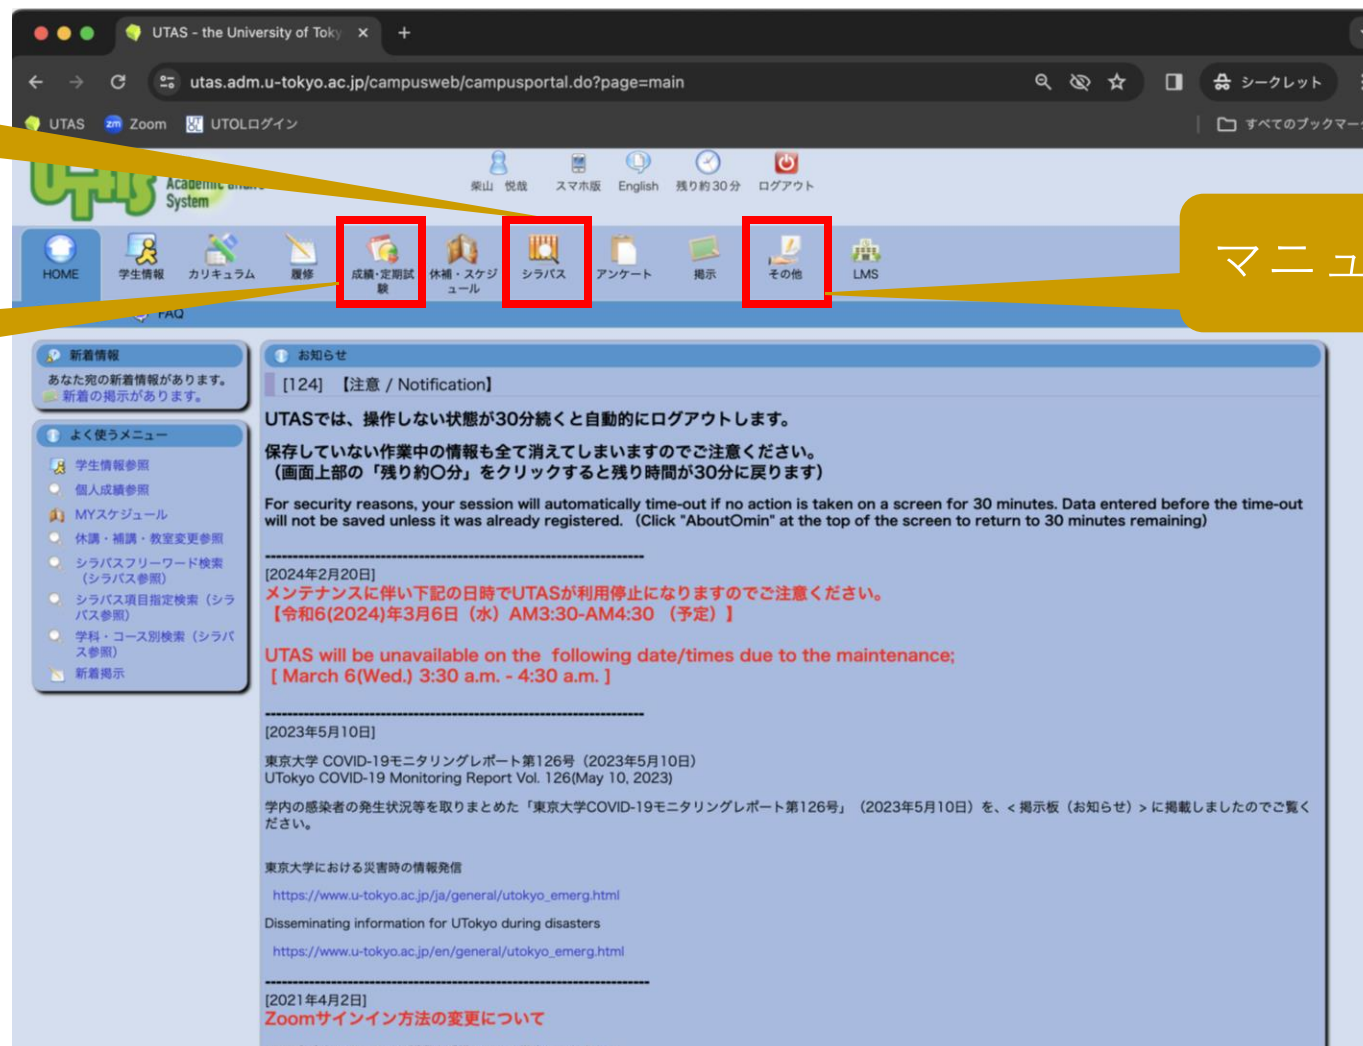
UTAS - the University of Toky ×

utas.adm.u-tokyo.ac.jp/campusweb/campusportal.do?page=main

シークレット

UTAS Zoom UTOLログイン

すべてのブックマー

Academic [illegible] System

柴山 悦哉 スマホ版 English 残り約30分 ログアウト

マニュ

HOME 学生情報 カリキュラム 履修 成績・定期試験 休補・スケジュール シラバス アンケート 掲示 その他 LMS

FAQ

新着情報

あなた宛の新着情報があります。
新着の掲示があります。

よく使うメニュー

学生情報参照
個人成績参照
MYスケジュール
休講・補講・教室変更参照
シラバスフリーワード検索（シラバス参照）
シラバス項目指定検索（シラバス参照）
学科・コース別検索（シラバス参照）
新着掲示

お知らせ

[124] 【注意 / Notification】

UTASでは、操作しない状態が30分続くと自動的にログアウトします。

保存していない作業中の情報も全て消えてしまいますのでご注意ください。
（画面上部の「残り約〇分」をクリックすると残り時間が30分に戻ります）

For security reasons, your session will automatically time-out if no action is taken on a screen for 30 minutes. Data entered before the time-out will not be saved unless it was already registered. (Click "AboutOmin" at the top of the screen to return to 30 minutes remaining)

--------------------------------------------------------------------
[2024年2月20日]
メンテナンスに伴い下記の日時でUTASが利用停止になりますのでご注意ください。
【令和6(2024)年3月6日（水）AM3:30-AM4:30 （予定）】

UTAS will be unavailable on the following date/times due to the maintenance;
[ March 6(Wed.) 3:30 a.m. - 4:30 a.m. ]

--------------------------------------------------------------------
[2023年5月10日]
東京大学 COVID-19モニタリングレポート第126号（2023年5月10日）
UTokyo COVID-19 Monitoring Report Vol. 126(May 10, 2023)

学内の感染者の発生状況等を取りまとめた「東京大学COVID-19モニタリングレポート第126号」（2023年5月10日）を、＜掲示板（お知らせ）＞に掲載しましたのでご覧ください。

東京大学における災害時の情報発信

https://www.u-tokyo.ac.jp/ja/general/utokyo_emerg.html

Disseminating information for UTokyo during disasters

https://www.u-tokyo.ac.jp/en/general/utokyo_emerg.html

--------------------------------------------------------------------
[2021年4月2日]
Zoomサインイン方法の変更について